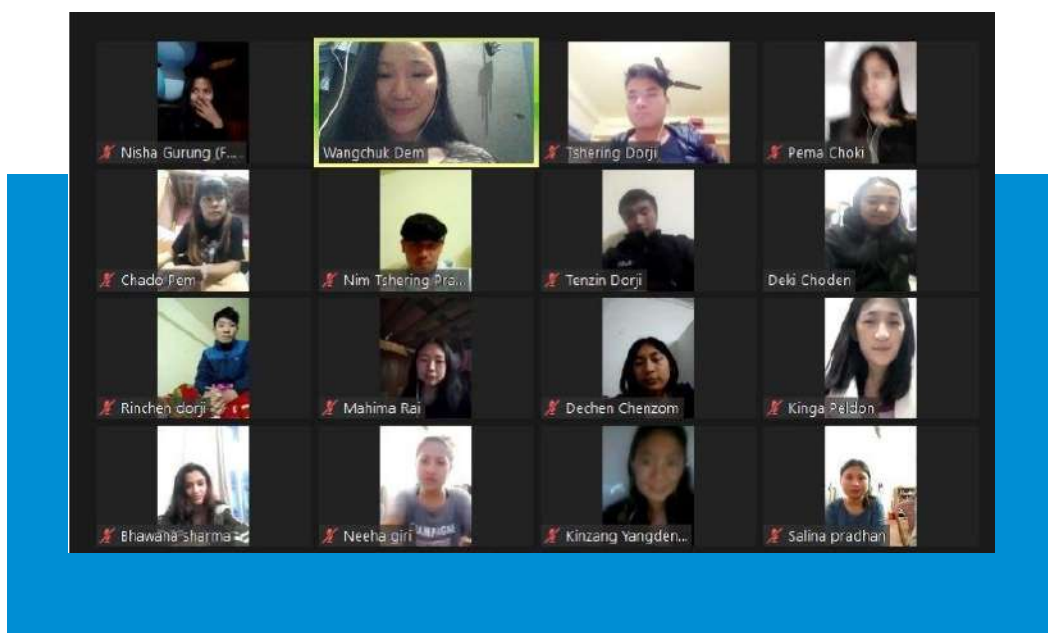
Nisha Gurung (F...

Wangchuk Dem

Tshering Dorji

Pema Choki

Chado Pem

Nim Tshering Pra...

Tenzin Dorji

Deki Choden

Rinchen dorji

Mahima Rai

Dechen Chenzom

Kinga Peldon

Bhawana sharma

Neeha giri

Kinzang Yangden...

Salina pradhan